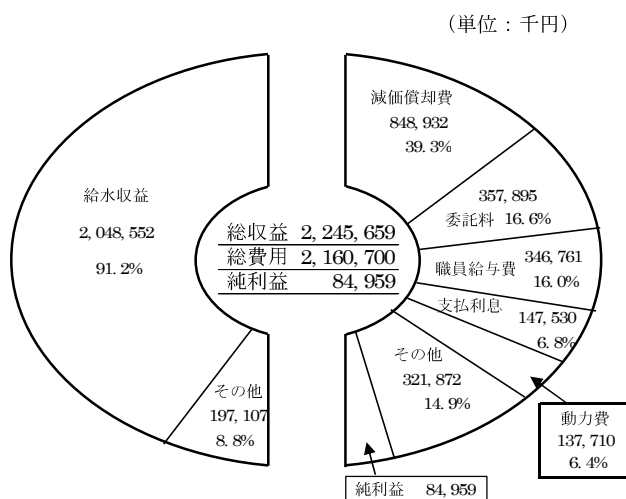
(単位：千円)

給水収益

2, 048, 552

91. 2%

その他
197, 107
8. 8%

| 総収益 | 2, 245, 659 |
|---|---|
| 総費用 | 2, 160, 700 |
| 純利益 | 84, 959 |

減価償却費
848, 932
39. 3%

357, 895
委託料 16. 6%

職員給与費 346, 761
16. 0%

支払利息
147, 530
6. 8%

その他
321, 872
14. 9%

動力費
137, 710
6. 4%

純利益 84, 959